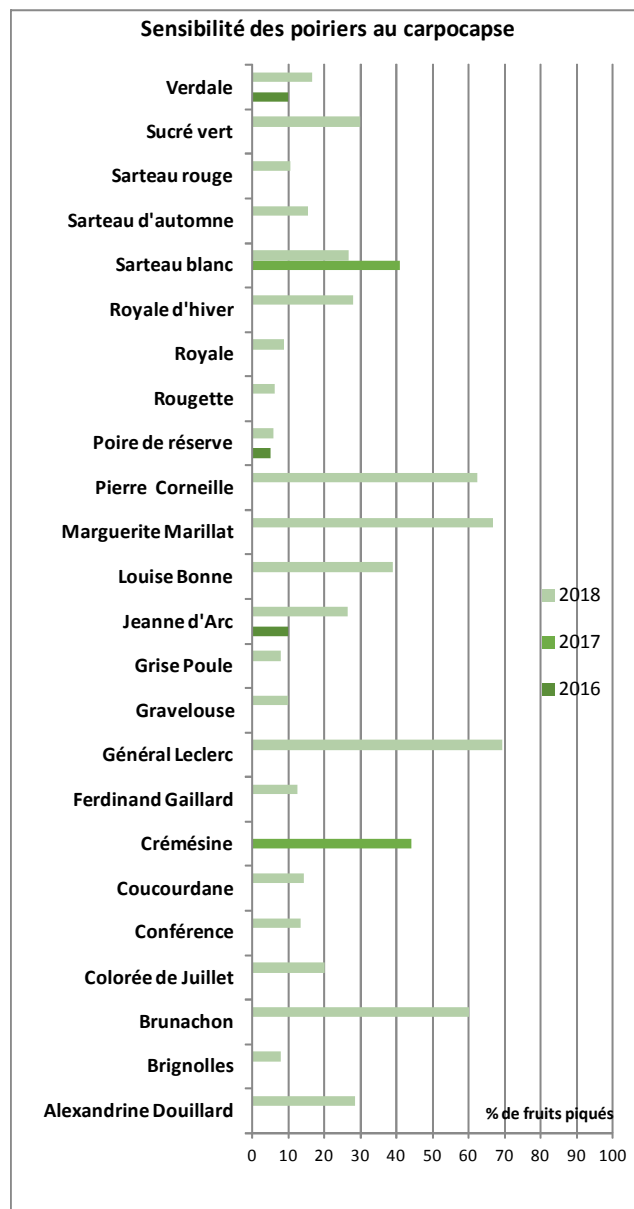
Sensibilité des poiriers au carpocapse

Verdale
Sucré vert
Sarteau rouge
Sarteau d'automne
Sarteau blanc
Royale d'hiver
Royale
Rougette
Poire de réserve
Pierre Corneille
Marguerite Marillat
Louise Bonne
Jeanne d'Arc
Grise Poule
Gravelouse
Général Leclerc
Ferdinand Gaillard
Crémésine
Coucourdane
Conférence
Colorée de Juillet
Brunachon
Brignolles
Alexandrine Douillard

2018
2017
2016

% de fruits piqués

0 10 20 30 40 50 60 70 80 90 100